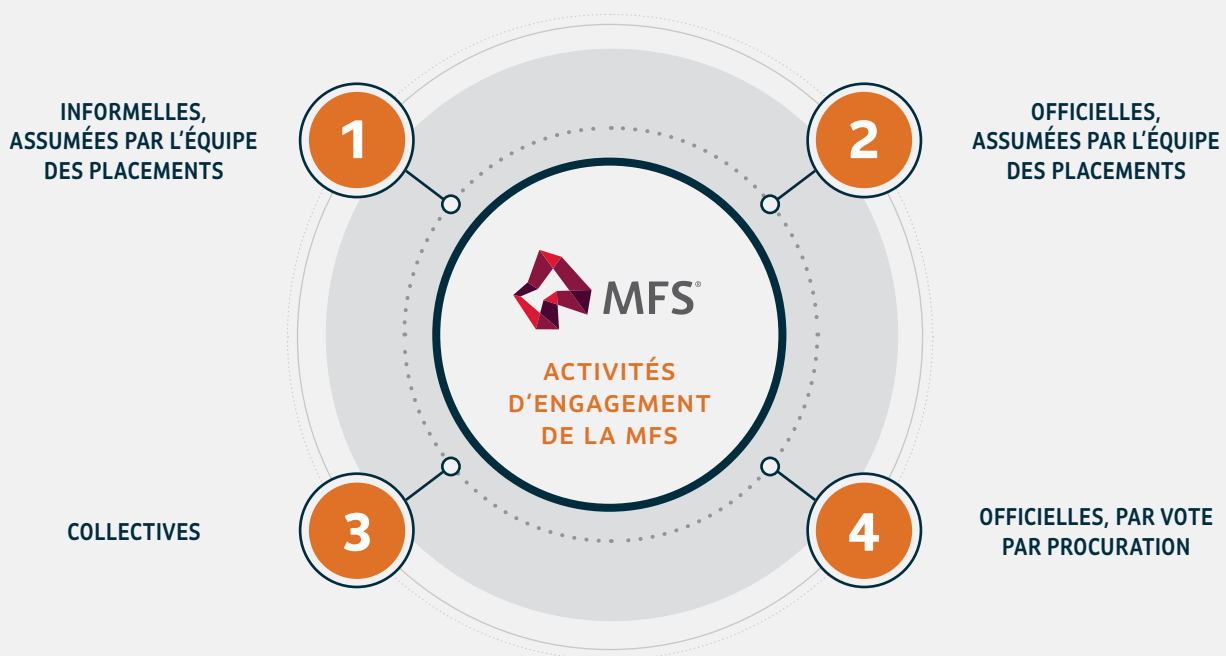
INFORMELLES, ASSUMÉES PAR L'ÉQUIPE DES PLACEMENTS

1

2

OFFICIELLES, ASSUMÉES PAR L'ÉQUIPE DES PLACEMENTS

MFS®

ACTIVITÉS D'ENGAGEMENT DE LA MFS

COLLECTIVES

3

4

OFFICIELLES, PAR VOTE PAR PROCURATION